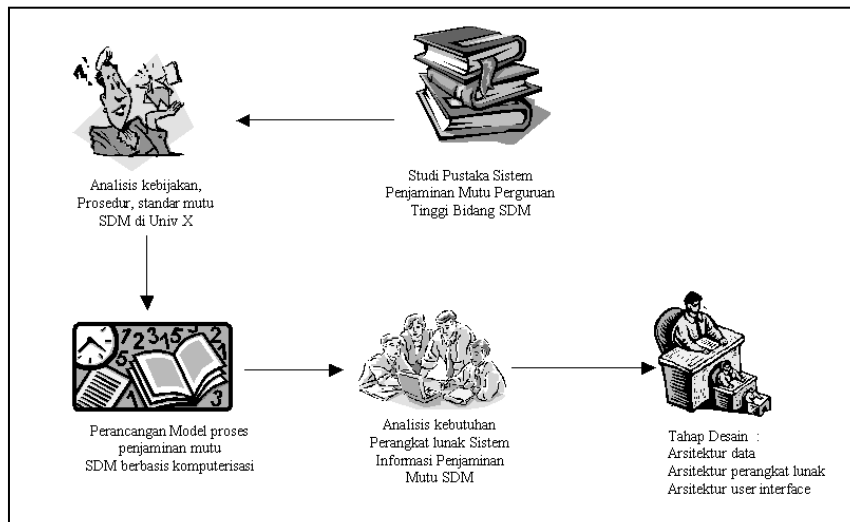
Studi Pustaka Sistem Penjaminan Mutu Perguruan Tinggi Bidang SDM

Analisis kebijakan, Prosedur, standar mutu SDM di Univ X

Perancangan Model proses penjaminan mutu SDM berbasis komputerisasi

Analisis kebutuhan Perangkat lunak Sistem Informasi Penjaminan Mutu SDM

Tahap Desain :
Arsitektur data
Arsitektur perangkat lunak
Arsitektur user interface